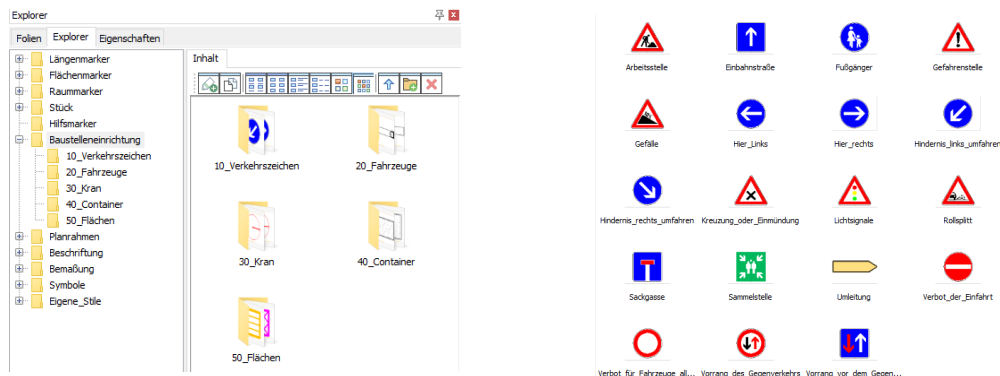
Explorer

Folien Explorer Eigenschaften

Längenmarker
Flächenmarker
Raummarker
Stück
Hilfsmarker
Baustelleneinrichtung
10_Verkehrszeichen
20_Fahrzeuge
30_Kran
40_Container
50_Flächen
Planrahmen
Beschriftung
Bemaßung
Symbole
Eigene_Stile

Inhalt

10_Verkehrszeichen
20_Fahrzeuge
30_Kran
40_Container
50_Flächen

Arbeitsstelle
Einbahnstraße
Fußgänger
Gefahrenstelle
Gefälle
Hier_Links
Hier_rechts
Hindernis_links_umfahren
Hindernis_rechts_umfahren
Kreuzung_oder_Einmündung
Lichtsignale
Rollsplitt
Sackgasse
Sammelstelle
Umleitung
Verbot_der_Einfahrt
Verbot_für_Fahrzeuge_all...
Vorrang_des_Gegenverkehrs
Vorrang_vor_dem_Gegen...